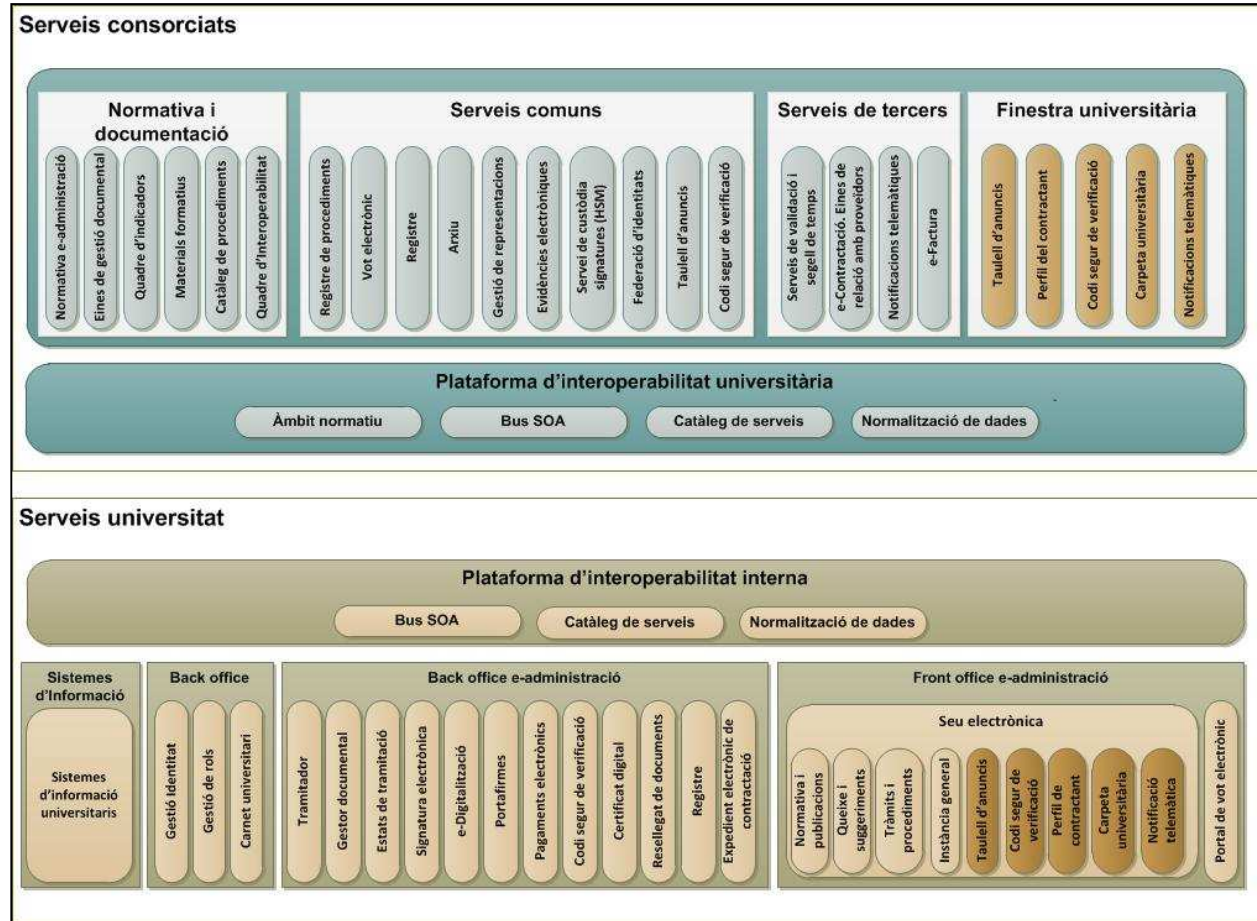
Serveis consorciats

Normativa i documentació

Normativa e-administració
Eines de gestió documental
Quadre d'indicadors
Materials formatius
Catàleg de procediments
Quadre d'interoperabilitat

Serveis comuns

Registre de procediments
Vot electrònic
Registre
Arxiu
Gestió de representacions
Evidències electròniques
Servei de custòdia signatures (HSM)
Federació d'identitats
Tauell d'anuncis
Codi segur de verificació

Serveis de tercers

Serveis de validació i segell de temps
e-Contractació. Eines de relació amb proveïdors
Notificacions telemàtiques
e-Factura

Finestra universitària

Tauell d'anuncis
Perfil del contractant
Codi segur de verificació
Carpeta universitària
Notificacions telemàtiques

Plataforma d'interoperabilitat universitària

Àmbit normatiu
Bus SOA
Catàleg de serveis
Normalització de dades

Serveis universitat

Plataforma d'interoperabilitat interna

Bus SOA
Catàleg de serveis
Normalització de dades

Sistemes d'Informació

Sistemes d'informació universitaris

Back office

Gestió Identitat
Gestió de rols
Carnet universitari

Back office e-administració

Tramitador
Gestor documental
Estats de tramitació
Signatura electrònica
e-Digitalització
Portafirmes
Pagaments electrònics
Codi segur de verificació
Certificat digital
Resellegat de documents
Registre
Expedient electrònic de contractació

Front office e-administració

Seu electrònica

Normativa i publicacions
Queixe i suggeriments
Tràmits i procediments
Instància general
Tauell d'anuncis
Codi segur de verificació
Perfil de contractant
Carpeta universitària
Notificació telemàtica
Portal de vot electrònic